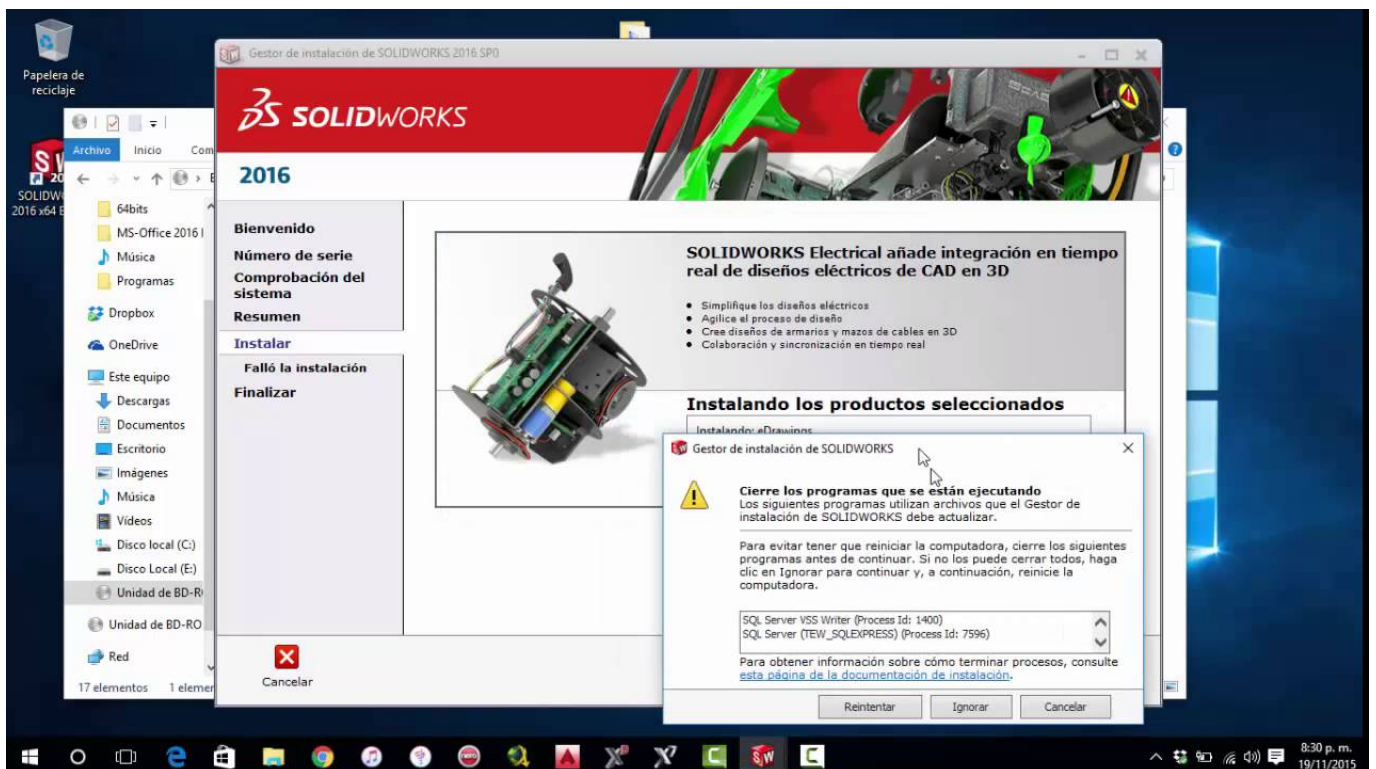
Papelera de reciclaje

SOLIDW 2016 x64 E

Archivo Inicio Com

64bits
MS-Office 2016 I
Música
Programas
Dropbox
OneDrive
Este equipo
Descargas
Documentos
Escritorio
Imágenes
Música
Vídeos
Disco local (C:)
Disco Local (E:)
Unidad de BD-R
Unidad de BD-RO
Red

17 elementos 1 elemen

Gestor de instalación de SOLIDWORKS 2016 SP0

SOLIDWORKS

2016

Bienvenido
Número de serie
Comprobación del sistema
Resumen
Instalar
Falló la instalación
Finalizar

SOLIDWORKS Electrical añade integración en tiempo real de diseños eléctricos de CAD en 3D

• Simplifique los diseños eléctricos
• Agilice el proceso de diseño
• Cree diseños de armarios y mazos de cables en 3D
• Colaboración y sincronización en tiempo real

Instalando los productos seleccionados

Instalando: eDrawings

Cancelar

Gestor de instalación de SOLIDWORKS

Cierre los programas que se están ejecutando
Los siguientes programas utilizan archivos que el Gestor de instalación de SOLIDWORKS debe actualizar.

Para evitar tener que reiniciar la computadora, cierre los siguientes programas antes de continuar. Si no los puede cerrar todos, haga clic en Ignorar para continuar y, a continuación, reinicie la computadora.

SQL Server VSS Writer (Process Id: 1400)
SQL Server (TEW_SQLEXPRESS) (Process Id: 7596)

Para obtener información sobre cómo terminar procesos, consulte esta página de la documentación de instalación.

Reintentar Ignorar Cancelar

8:30 p. m.
19/11/2015